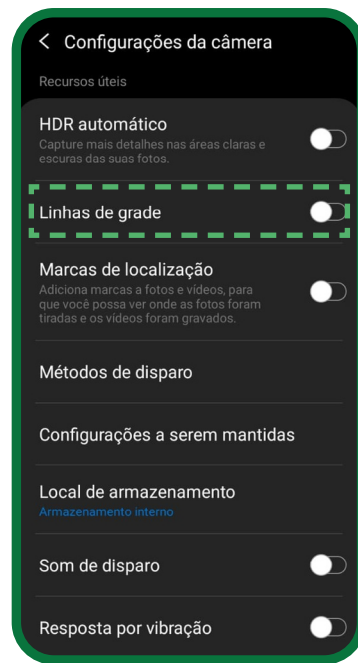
< Configurações da câmera

Recursos úteis

HDR automático
Capture mais detalhes nas áreas claras e escuras das suas fotos.

Linhas de grade

Marcas de localização
Adiciona marcas a fotos e vídeos, para que você possa ver onde as fotos foram tiradas e os vídeos foram gravados.

Métodos de disparo

Configurações a serem mantidas

Local de armazenamento
Armazenamento interno

Som de disparo

Resposta por vibração